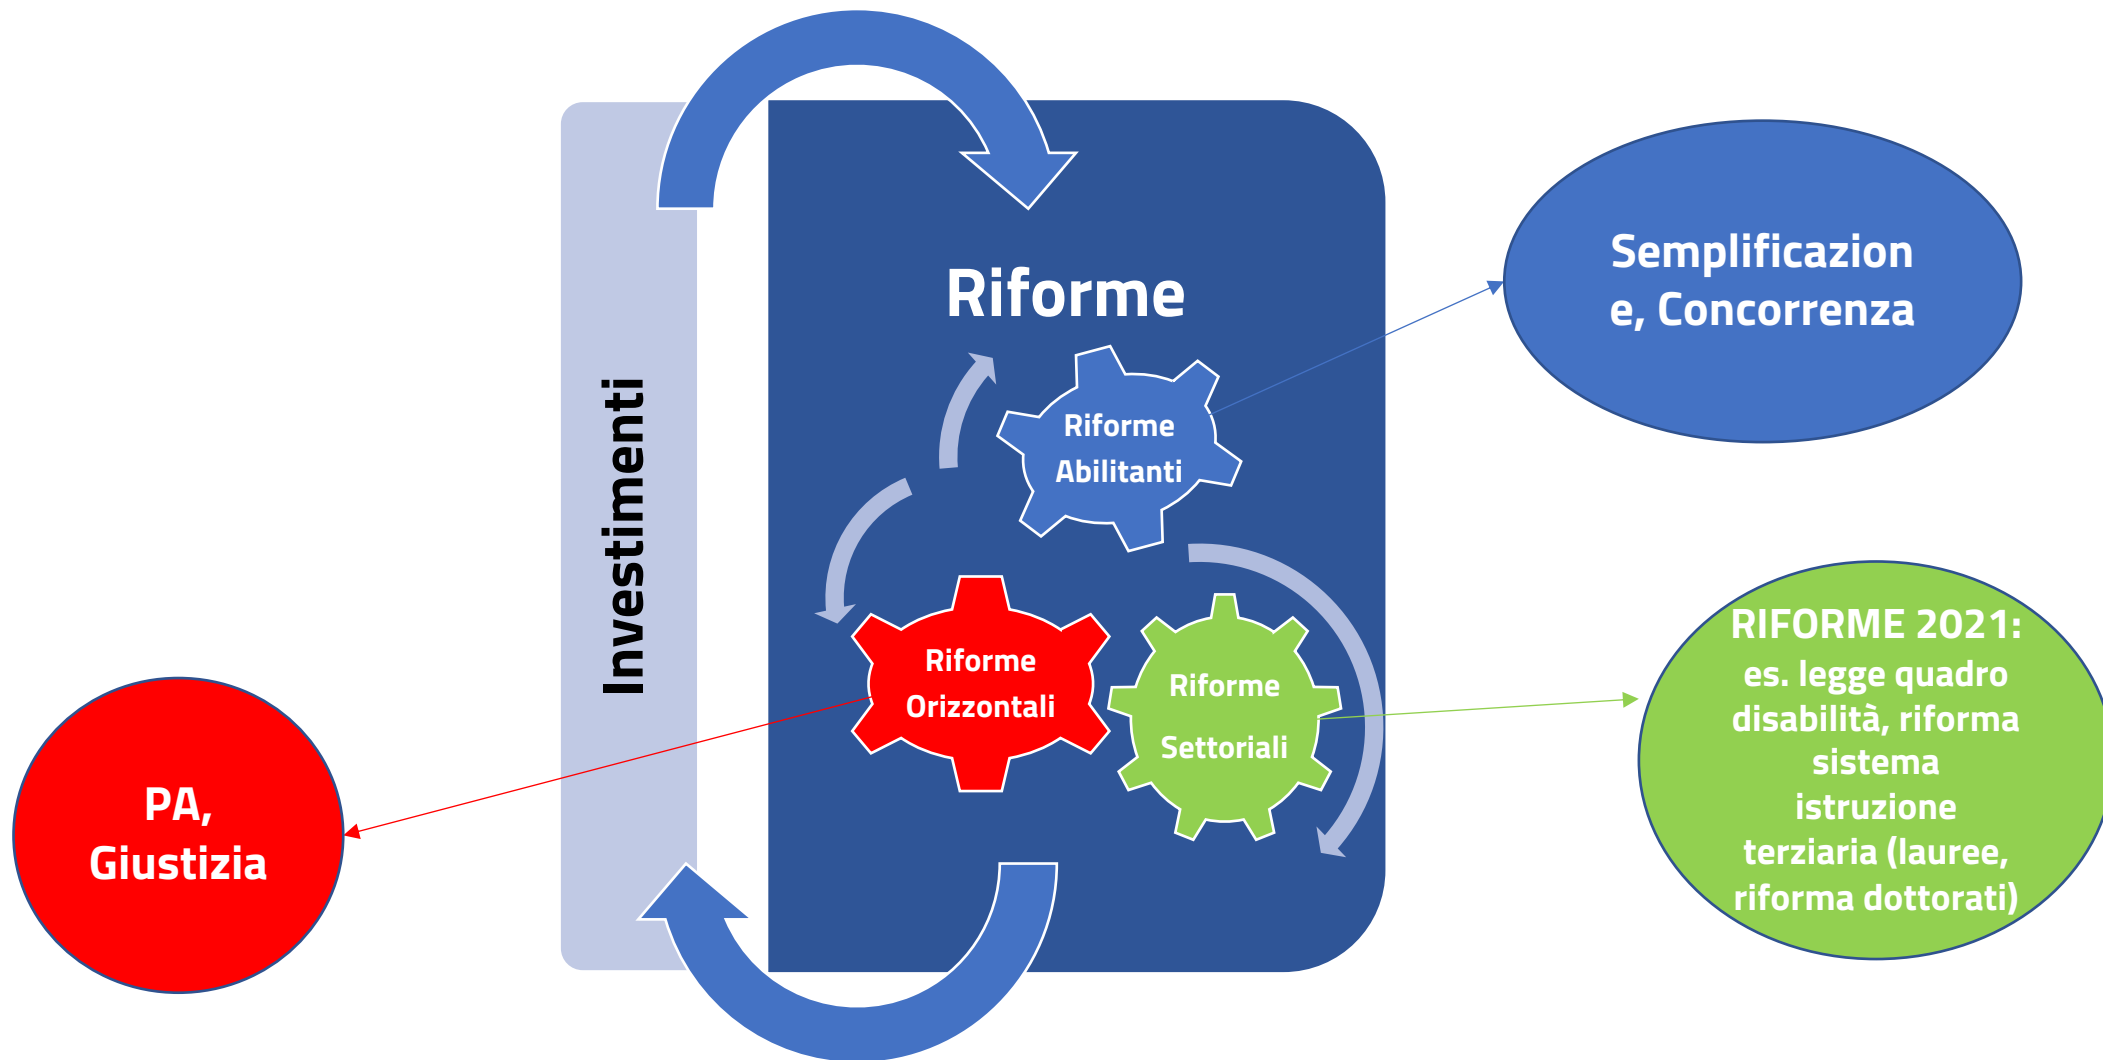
Investimenti

Riforme

Riforme Abilitanti

Riforme Orizzontali

Riforme Settoriali

Semplificazione, Concorrenza

RIFORME 2021: es. legge quadro disabilità, riforma sistema istruzione terziaria (lauree, riforma dottorati)

PA, Giustizia